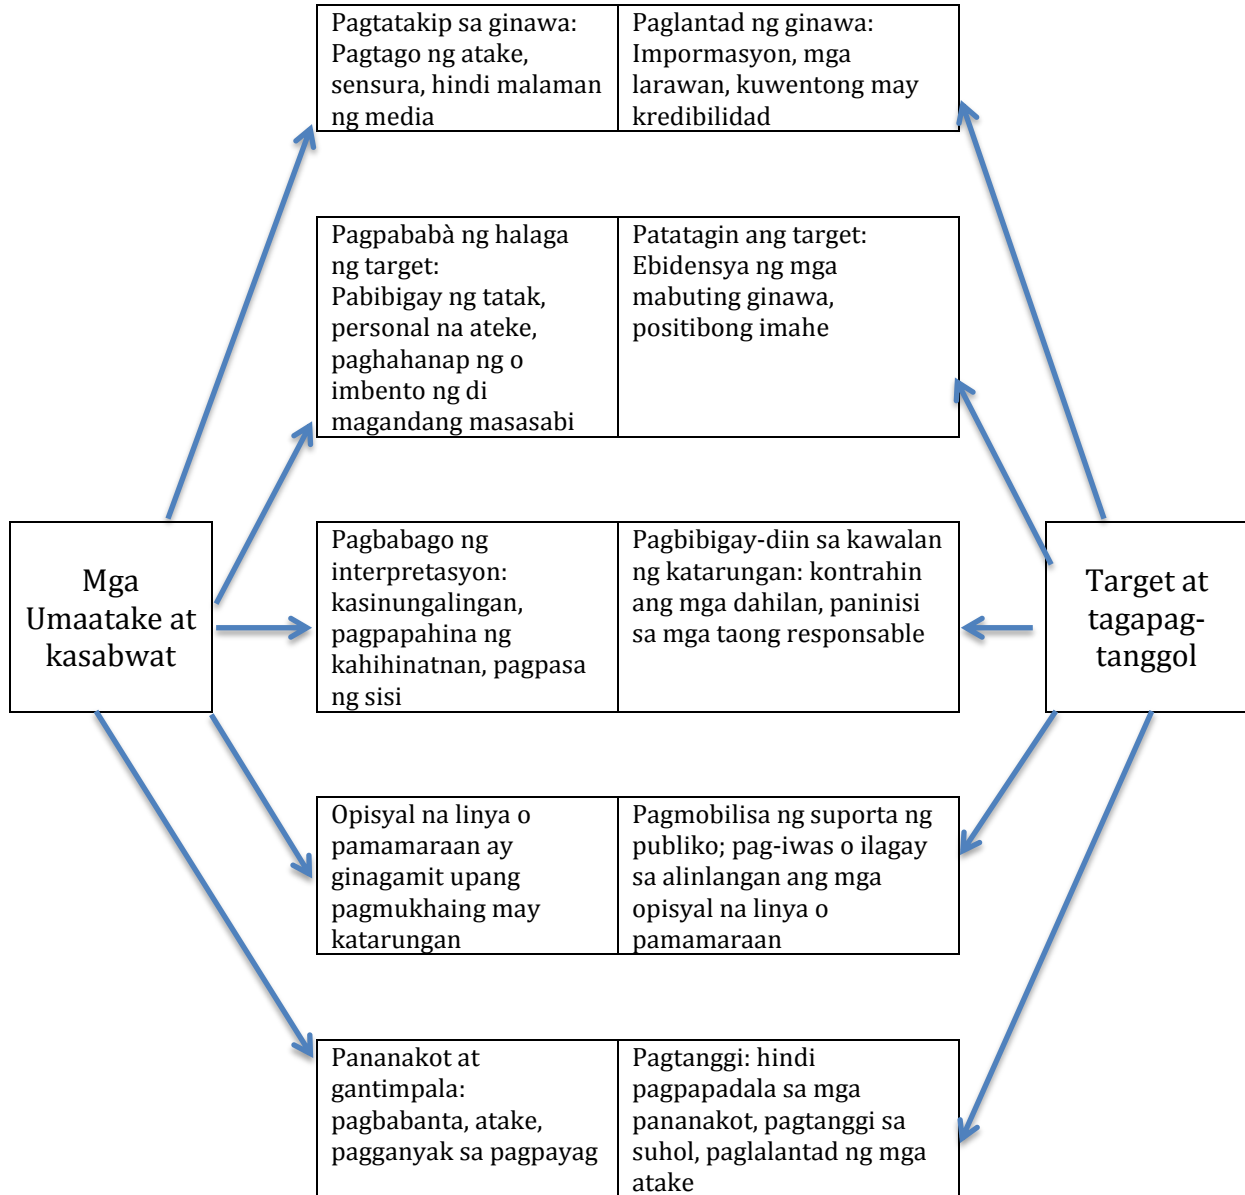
Mga Umaatake at kasabwat

Target at tagapag-tanggol

| Pagtatakip sa ginawa: Pagtago ng atake, sensura, hindi malaman ng media | Paglantad ng ginawa: Impormasyon, mga larawan, kuwentong may kredibilidad |
|---|---|

| Pagpapababà ng halaga ng target: Pabibigay ng tatak, personal na ateke, paghahanap ng o imbento ng di magandang masasabi | Patatagin ang target: Ebidensya ng mga mabuting ginawa, positibong imahe |
|---|---|

| Pagbabago ng interpretasyon: kasinungalingan, pagpapahina ng kahihinatnan, pagpasa ng sisi | Pagbibigay-diin sa kawalan ng katarungan: kontrahin ang mga dahilan, paninisi sa mga taong responsable |
|---|---|

| Opisyal na linya o pamamaraan ay ginagamit upang pagmukhaing may katarungan | Pagmobilisa ng suporta ng publiko; pag-iwas o ilagay sa alinlangan ang mga opisyal na linya o pamamaraan |
|---|---|

| Pananakot at gantimpala: pagbabanta, atake, pagganyak sa pagpayag | Pagtanggi: hindi pagpapadala sa mga pananakot, pagtanggi sa suhol, paglalantad ng mga atake |
|---|---|